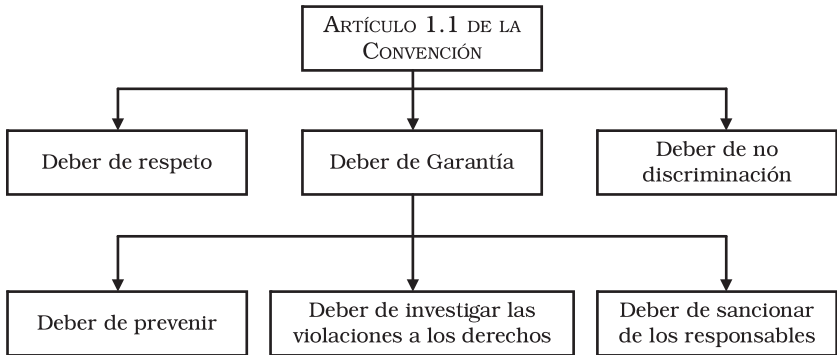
Artículo 1.1 de la Convención

Deber de respeto

Deber de Garantía

Deber de no discriminación

Deber de prevenir

Deber de investigar las violaciones a los derechos

Deber de sancionar de los responsables